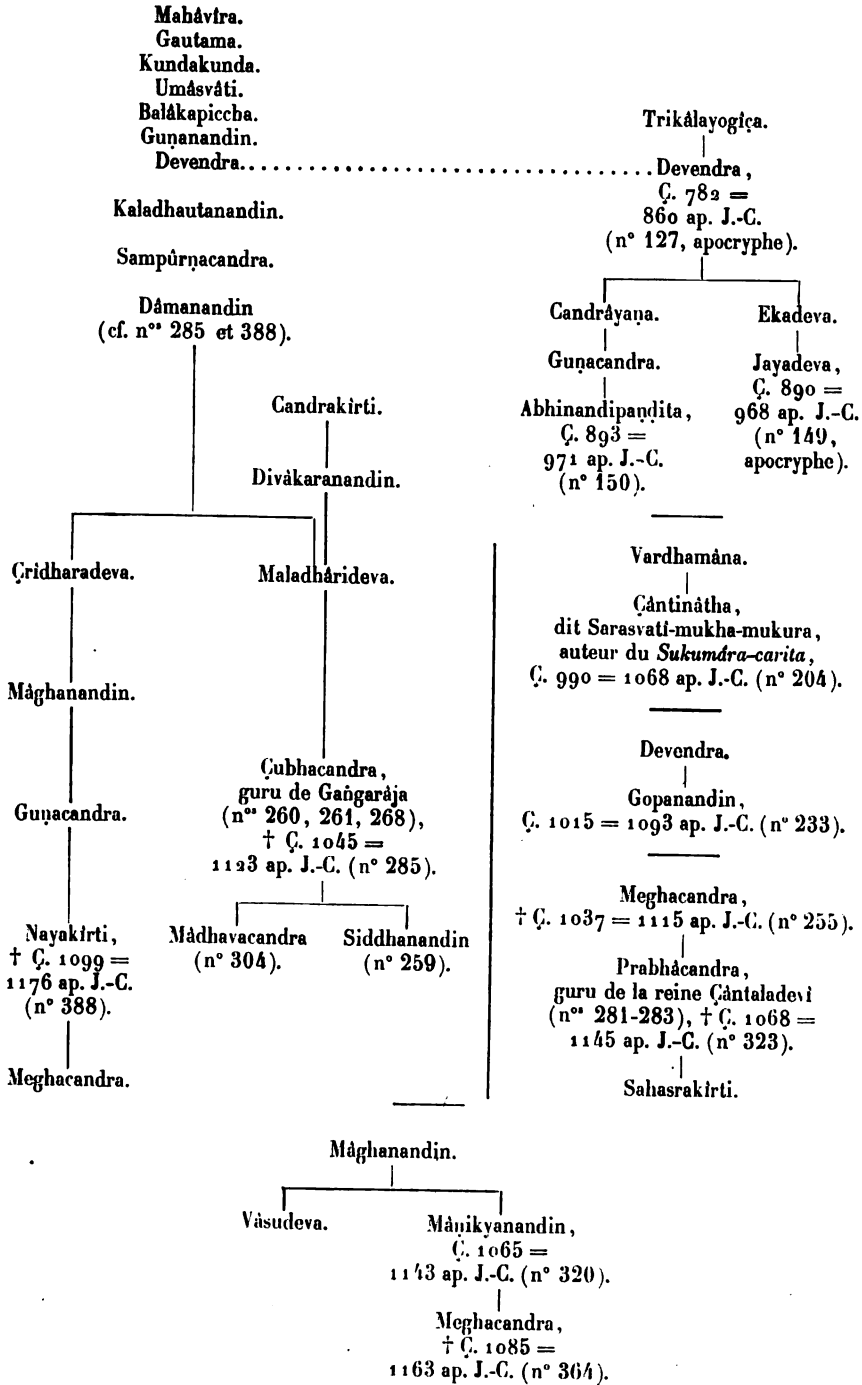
Mahâvîra.
Gautama.
Kundakunda.
Umâsvâti.
Balâkapiccha.
Guṇanandin.
Devendra. . . . . . . . . . . . . . . . . . . . . . . . . . . . . . . . . . . . . Devendra, Ç. 782 = 860 ap. J.-C. (n° 127, apocryphe).

Trikâlayogiça.

Kaladhautanandin.

Sampûrṇacandra.

Dâmanandin (cf. n°s 285 et 388).

Candrâyaṇa.

Guṇacandra.

Abhinandipaṇḍita, Ç. 893 = 971 ap. J.-C. (n° 150).

Ekadeva.

Jayadeva, Ç. 890 = 968 ap. J.-C. (n° 149, apocryphe).

Candrakîrti.

Divâkaranandin.

Çridharadeva.

Mâghanandin.

Guṇacandra.

Nayakîrti, † Ç. 1099 = 1176 ap. J.-C. (n° 388).

Meghacandra.

Maladhârideva.

Çubhacandra, guru de Gaṅgarâja (n°s 260, 261, 268), † Ç. 1045 = 1123 ap. J.-C. (n° 285).

Mâdhavacandra (n° 304).

Siddhanandin (n° 259).

Vardhamâna.

Çântinâtha, dit Sarasvatî-mukha-mukura, auteur du *Sukumâra-carita*, Ç. 990 = 1068 ap. J.-C. (n° 204).

Devendra.

Gopanandin, Ç. 1015 = 1093 ap. J.-C. (n° 233).

Meghacandra, † Ç. 1037 = 1115 ap. J.-C. (n° 255).

Prabhâcandra, guru de la reine Çântaladevi (n°s 281-283), † Ç. 1068 = 1145 ap. J.-C. (n° 323).

Sahasrakîrti.

Mâghanandin.

Vâsudeva.

Mâṇikyanandin, Ç. 1065 = 1143 ap. J.-C. (n° 320).

Meghacandra, † Ç. 1085 = 1163 ap. J.-C. (n° 364).